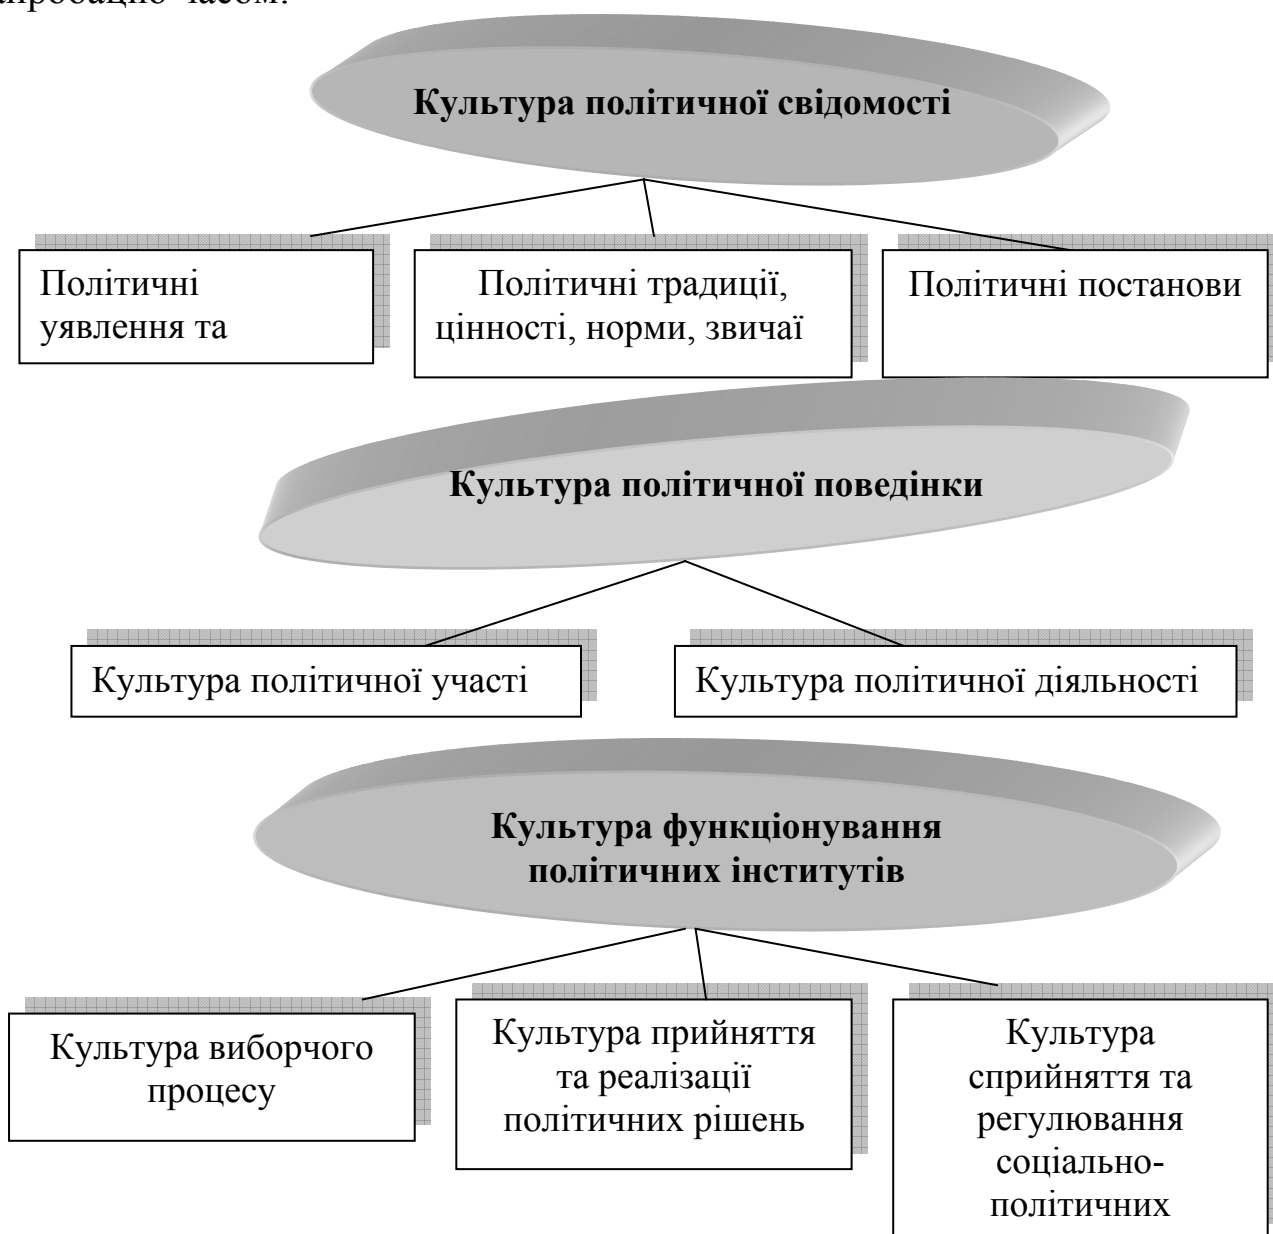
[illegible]

Культура політичної свідомості

Політичні уявлення та

Політичні традиції, цінності, норми, звичаї

Політичні постанови

Культура політичної поведінки

Культура політичної участі

Культура політичної діяльності

Культура функціонування політичних інститутів

Культура виборчого процесу

Культура прийняття та реалізації політичних рішень

Культура сприйняття та регулювання соціально-політичних